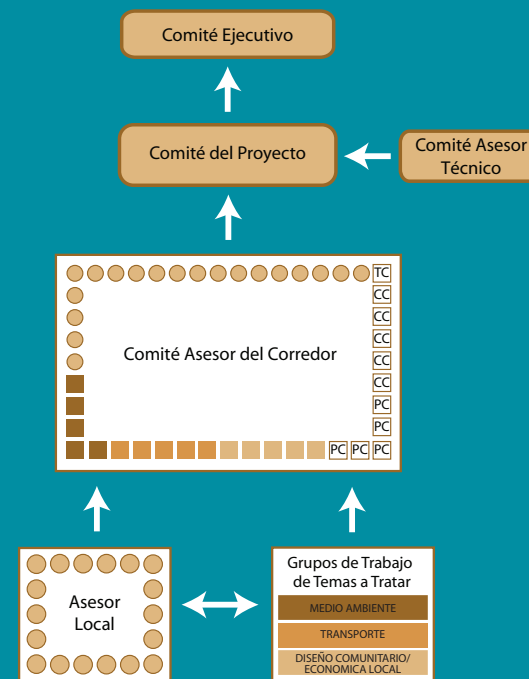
Comité Ejecutivo

Comité del Proyecto

Comité Asesor Técnico

TC
CC
CC
CC
CC
CC
PC
PC

Comité Asesor del Corredor

PC PC PC

Asesor Local

Grupos de Trabajo de Temas a Tratar

MEDIO AMBIENTE

TRANSPORTE

DISEÑO COMUNITARIO/ ECONOMICA LOCAL